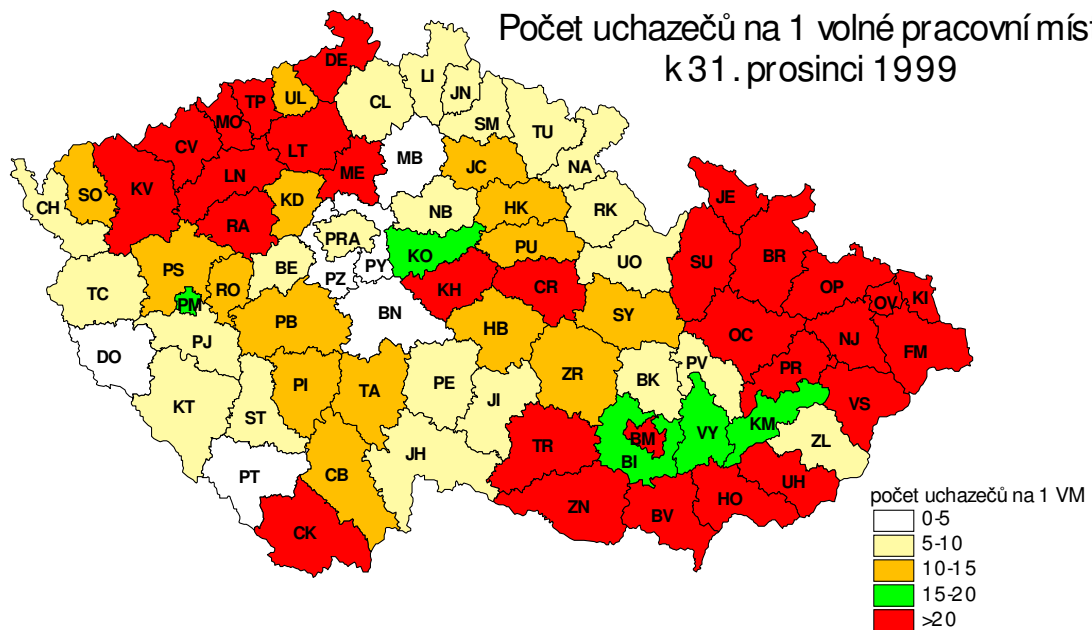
Počet uchazečů na 1 volné pracovní míst
k 31. prosinci 1999

DE
LI
JN
UL
TP
CL
MO
SM
TU
CV
LT
MB
ME
NA
JC
SO
KV
LN
CH
KD
NB
HK
RK
JE
RA
PRA
KO
PU
BR
PS
BE
PY
UO
SU
PZ
OP
KI
OV
TC
RO
KH
CR
PM
BN
SY
OC
NJ
PB
HB
FM
DO
PJ
PV
PR
ZR
PE
BK
PI
TA
VS
KT
JI
KM
ST
VY
BM
TR
ZL
JH
BI
PT
CB
UH
HO
ZN
BV
CK

počet uchazečů na 1 VM
0-5
5-10
10-15
15-20
>20